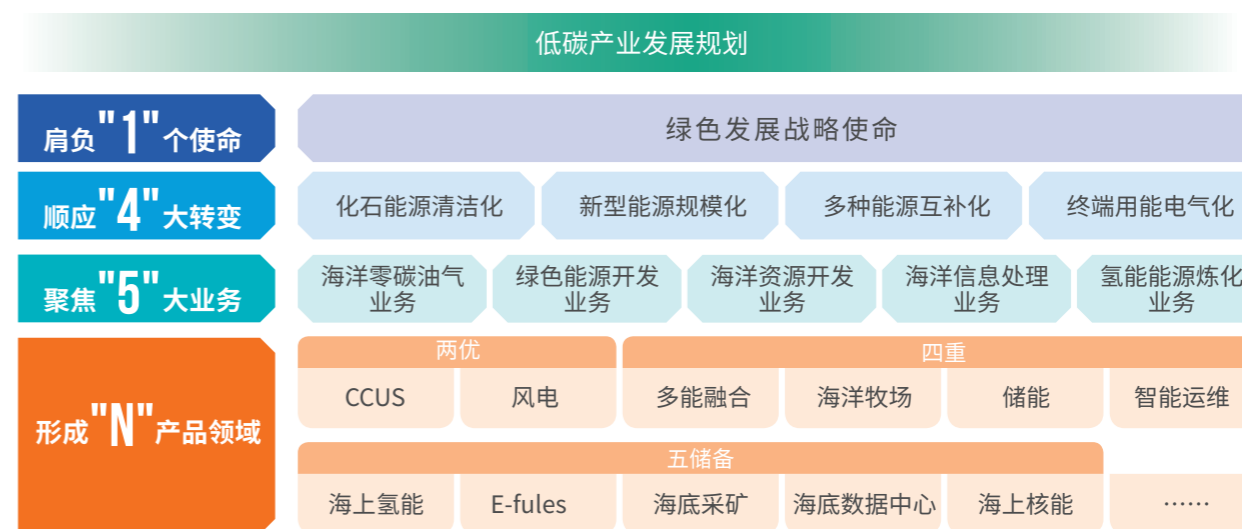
低碳产业发展规划

肩负"1"个使命

绿色发展战略使命

顺应"4"大转变

化石能源清洁化

新型能源规模化

多种能源互补化

终端用能电气化

聚焦"5"大业务

海洋零碳油气业务

绿色能源开发业务

海洋资源开发业务

海洋信息处理业务

氢能能源炼化业务

形成"N"产品领域

两优

CCUS

风电

四重

多能融合

海洋牧场

储能

智能运维

五储备

海上氢能

E-fules

海底采矿

海底数据中心

海上核能

……